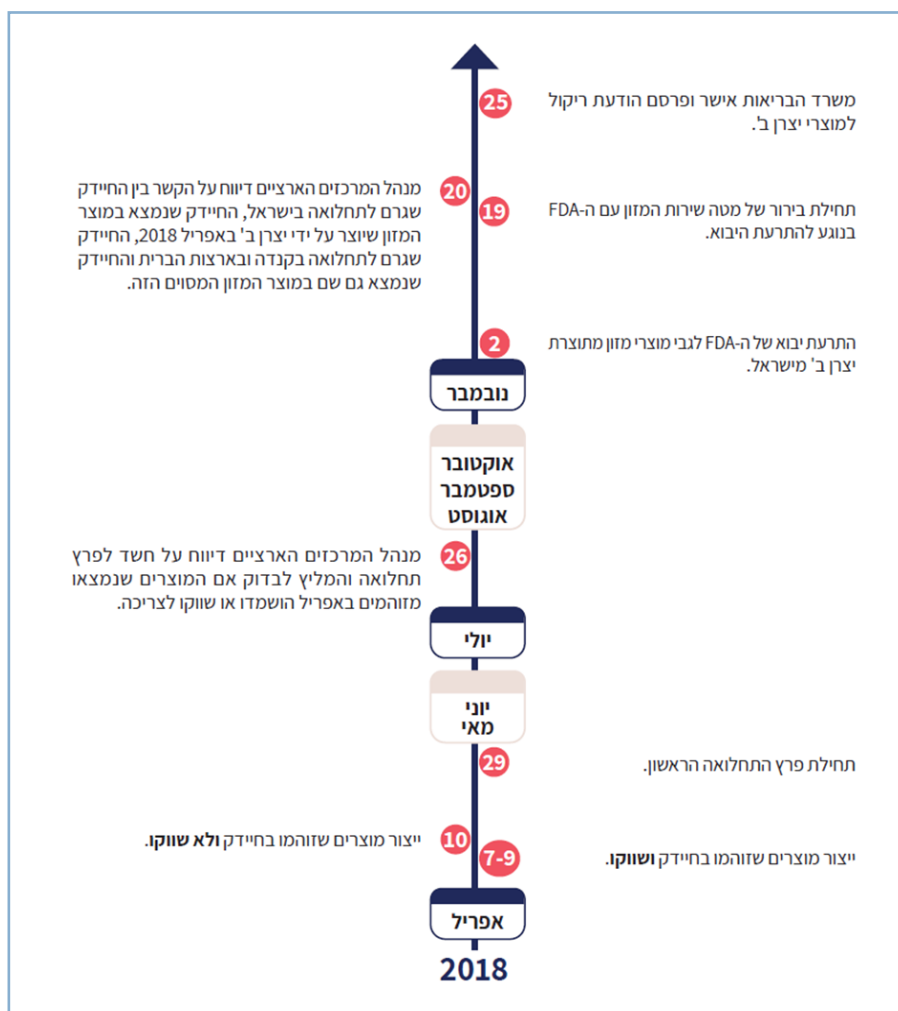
25
משרד הבריאות אישר ופרסם הודעת ריקול למוצרי יצרן ב'.

20
מנהל המרכזים הארציים דיווח על הקשר בין החיידק שגרם לתחלואה בישראל, החיידק שנמצא במוצר המזון שיוצר על ידי יצרן ב' באפריל 2018, החיידק שגרם לתחלואה בקנדה ובארצות הברית והחיידק שנמצא גם שם במוצר המזון המסוים הזה.

19
תחילת בירור של מטה שירות המזון עם ה-FDA בנוגע להתרעת היבוא.

2
התרעת יבוא של ה-FDA לגבי מוצרי מזון מתוצרת יצרן ב' מישראל.

נובמבר

אוקטובר
ספטמבר
אוגוסט

26
מנהל המרכזים הארציים דיווח על חשד לפרץ תחלואה והמליץ לבדוק אם המוצרים שנמצאו מזוהמים באפריל הושמדו או שווקו לצריכה.

יולי

יוני
מאי

29
תחילת פרץ התחלואה הראשון.

10
ייצור מוצרים שזוהמו בחיידק **ולא שווקו**.

7-9
ייצור מוצרים שזוהמו בחיידק **ושווקו**.

אפריל

2018